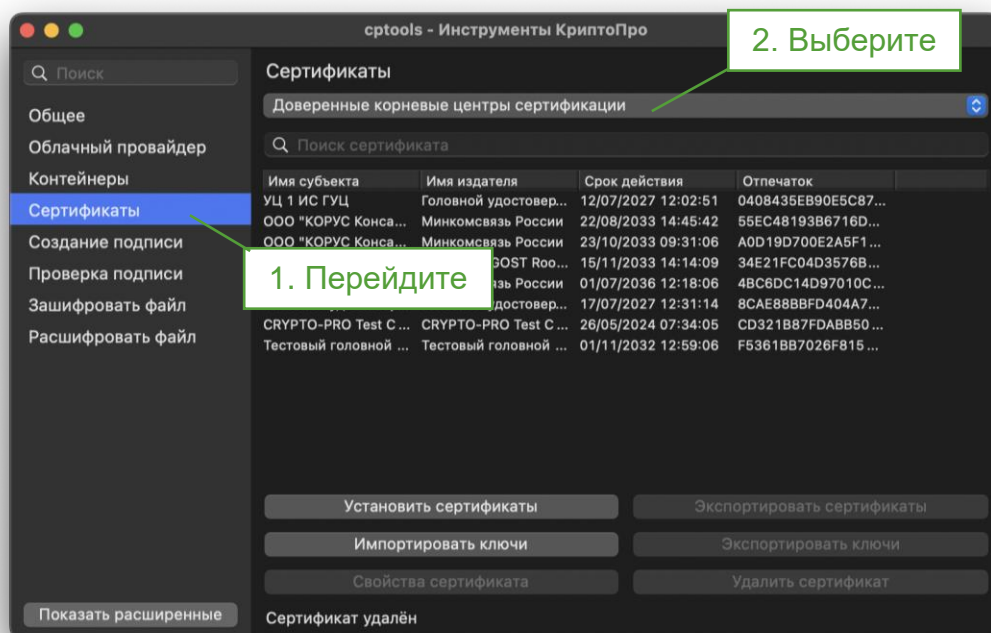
cptools - Инструменты КриптоПро

2. Выберите

Поиск

Общее
Облачный провайдер
Контейнеры
Сертификаты
Создание подписи
Проверка подписи
Зашифровать файл
Расшифровать файл

Показать расширенные

Сертификаты

Доверенные корневые центры сертификации

Поиск сертификата

| Имя субъекта | Имя издателя | Срок действия | Отпечаток |
|---|---|---|---|
| УЦ 1 ИС ГУЦ | Головной удостовер... | 12/07/2027 12:02:51 | 0408435EB90E5C87... |
| ООО "КОРУС Конса... | Минкомсвязь России | 22/08/2033 14:45:42 | 55EC48193B6716D... |
| ООО "КОРУС Конса... | Минкомсвязь России | 23/10/2033 09:31:06 | A0D19D700E2A5F1... |
| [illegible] | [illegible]GOST Roo... | 15/11/2033 14:14:09 | 34E21FC04D3576B... |
| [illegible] | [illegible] России | 01/07/2036 12:18:06 | 4BC6DC14D97010C... |
| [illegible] | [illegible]удостовер... | 17/07/2027 12:31:14 | 8CAE88BBFD404A7... |
| CRYPTO-PRO Test C... | CRYPTO-PRO Test C... | 26/05/2024 07:34:05 | CD321B87FDABB50... |
| Тестовый головной ... | Тестовый головной ... | 01/11/2032 12:59:06 | F5361BB7026F815... |

1. Перейдите

Установить сертификаты
Экспортировать сертификаты
Импортировать ключи
Экспортировать ключи
Свойства сертификата
Удалить сертификат

Сертификат удалён